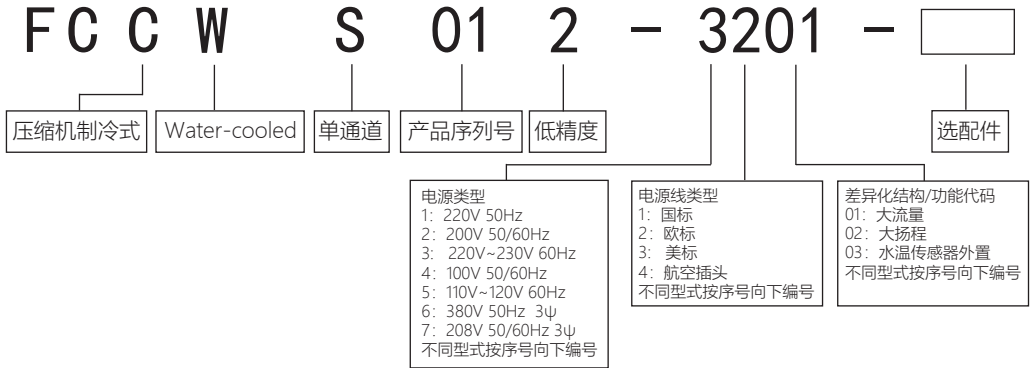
FCCWS012-3201-

压缩机制冷式

Water-cooled

单通道

产品序列号

低精度

选配件

电源类型
1：220V 50Hz
2：200V 50/60Hz
3： 220V~230V 60Hz
4：100V 50/60Hz
5：110V~120V 60Hz
6：380V 50Hz 3ψ
7：208V 50/60Hz 3ψ
不同型式按序号向下编号

电源线类型
1：国标
2：欧标
3： 美标
4：航空插头
不同型式按序号向下编号

差异化结构/功能代码
01：大流量
02：大扬程
03：水温传感器外置
不同型式按序号向下编号